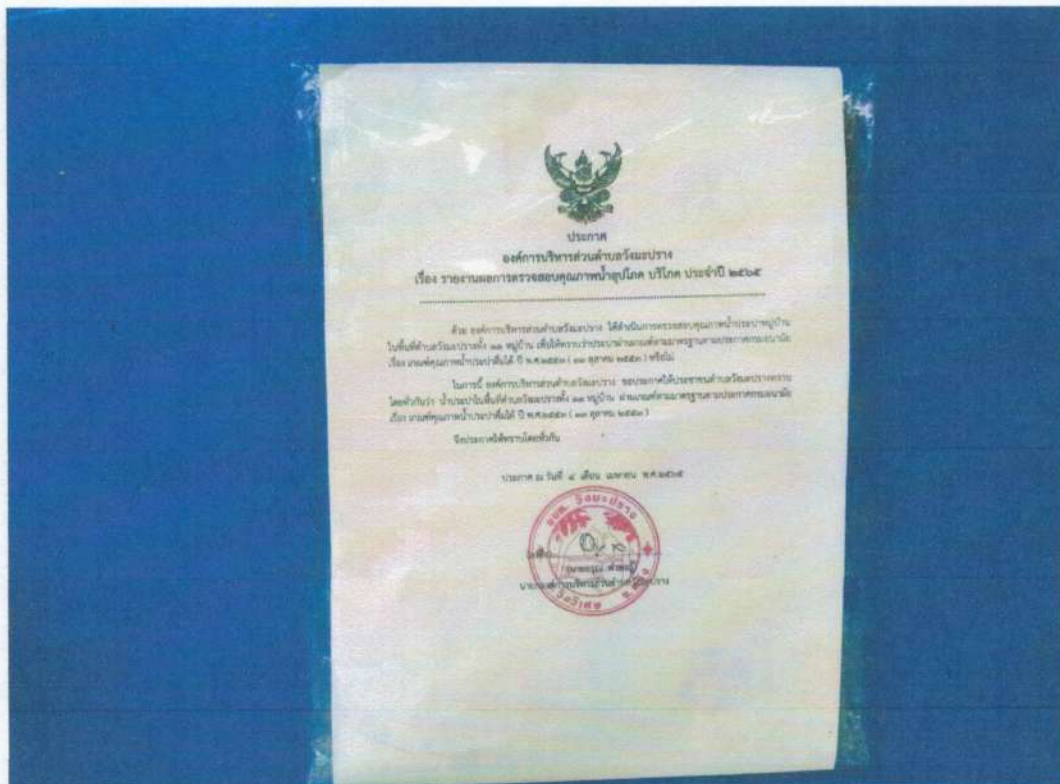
ประกาศ
องค์การบริหารส่วนตำบลวังมะปราง
เรื่อง รายงานผลการตรวจสอบคุณภาพน้ำอุปโภค บริโภค ประจำปี ๒๕๖๕

ด้วย องค์การบริหารส่วนตำบลวังมะปราง ได้ดำเนินการตรวจสอบคุณภาพน้ำประปาหมู่บ้าน ในพื้นที่ตำบลวังมะปรางทั้ง ๑๓ หมู่บ้าน เพื่อให้ทราบว่าประปาผ่านเกณฑ์ตามมาตรฐานตามประกาศกรมอนามัย เรื่อง เกณฑ์คุณภาพน้ำประปาดื่มได้ ปี พ.ศ.๒๕๕๓ ( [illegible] ตุลาคม ๒๕๕๓ ) หรือไม่

ในการนี้ องค์การบริหารส่วนตำบลวังมะปราง ขอประกาศให้ประชาชนตำบลวังมะปรางทราบ โดยทั่วกันว่า น้ำประปาในพื้นที่ตำบลวังมะปรางทั้ง ๑๓ หมู่บ้าน ผ่านเกณฑ์ตามมาตรฐานตามประกาศกรมอนามัย เรื่อง เกณฑ์คุณภาพน้ำประปาดื่มได้ ปี พ.ศ.๒๕๕๓ ( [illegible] ตุลาคม ๒๕๕๓ )

จึงประกาศให้ทราบโดยทั่วกัน

ประกาศ ณ วันที่ ๔ เดือน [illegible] พ.ศ.๒๕๖๕

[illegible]
( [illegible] )
นายกองค์การบริหารส่วนตำบลวังมะปราง

อบต. วังมะปราง
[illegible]
วังวิเศษ